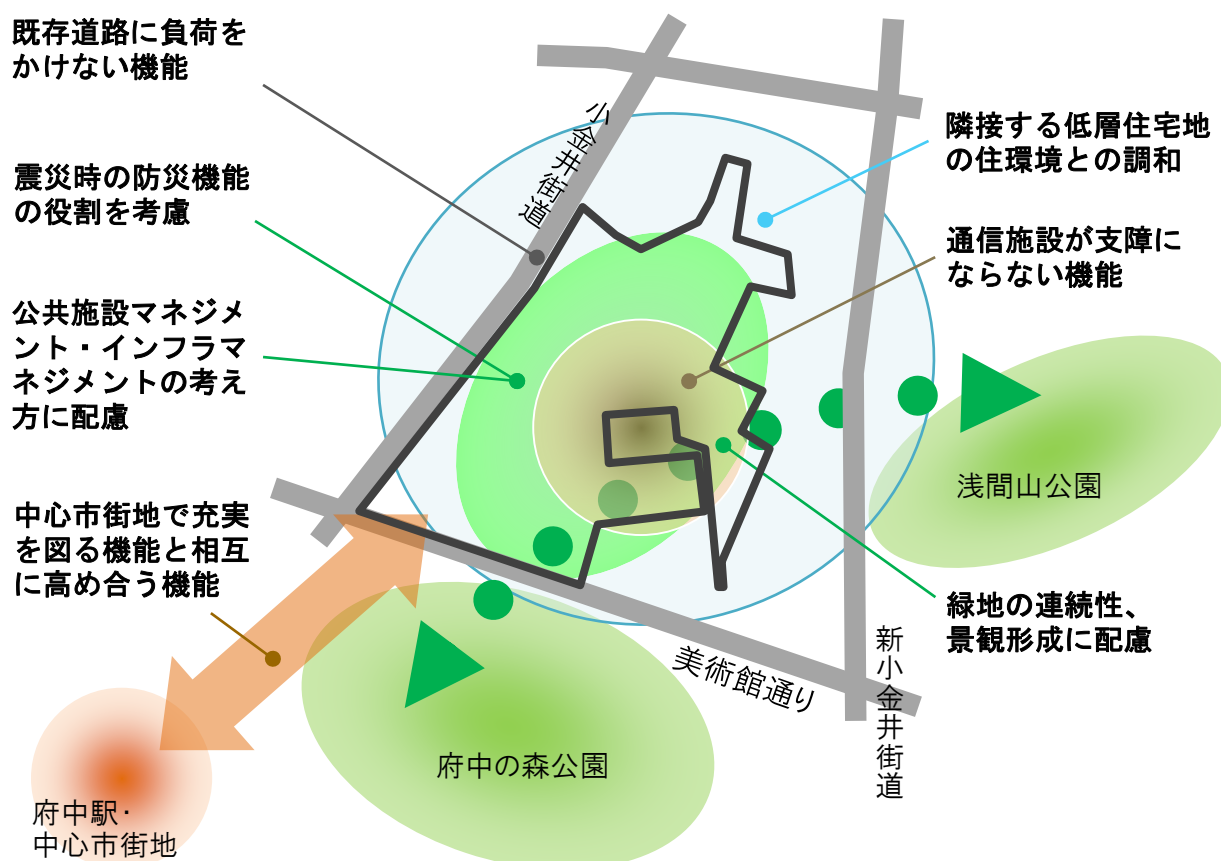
既存道路に負荷をかけない機能

震災時の防災機能の役割を考慮

公共施設マネジメント・インフラマネジメントの考え方に配慮

中心市街地で充実を図る機能と相互に高め合う機能

隣接する低層住宅地の住環境との調和

通信施設が支障にならない機能

緑地の連続性、景観形成に配慮

小金井街道

新小金井街道

美術館通り

浅間山公園

府中の森公園

府中駅・中心市街地